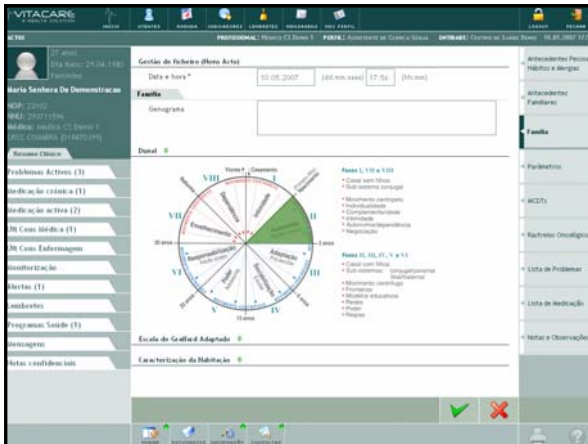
VITACARE

INÍCIO UTENTES AGENDA INDICADORES LEMBRETES PROCESSOS MEU PERFIL

LOGOUT FECHAR

ACTOS

PROFISSIONAL: Médico CS Demo 1 PERFIL: Assistente de Ciência Gerais ENTIDADE: Centro de Saúde Demo 10.05.2007 17:5

27 anos
Dta Nasc: 29.04.1980
Feminino

Maria Senhora De Demonstracao

NOP: 23102
NNU: 293711596
Médico: Medico CS Demo 1
USF: COIMBRA (01497019)

Resumo Clínico

Problemas Activos (3)
Medicação crónica (1)
Medicação activa (2)
CR Com Médico (1)
CR Com Enfermagem
Monitorização
Alertas (1)
Ambientes
Programas Saúde (1)
Mensagens
Notas confidenciais

Gestão de ficheiro (Novo Acto)

Data e hora* 10.05.2007 (dd.mm.aaaa) 17:56 (hh:mm)

Família

Genograma

Duval

VIII I II III IV V VI VII

Viúvez Casamento

40 anos 1 ano 30 anos 13 anos

Adaptação Individualização Responsabilidade Envelhecimento

Fases I, VII e VIII
Casal sem filhos
Sub-sistema conjugal

Movimento centrípeto
Individualidade
Complementaridade
Intimidade
Autonomia/dependência
Negociação

Fases II, III, IV, V e VI
Casal com filhos
Sub-sistemas: conjugal/parental filial/fraternal

Movimento centrífugo
Protecção
Modelos educativos
Perdas
Poder
Regras

Escala de Graffard Adaptado

Caracterização da Habitação

Antecedentes Pessoais Hábitos e Alergias
Antecedentes Familiares
Família
Parâmetros
MCDTs
Rastreios Oncológicos
Lista de Problemas
Lista de Medicação
Notas e Observações